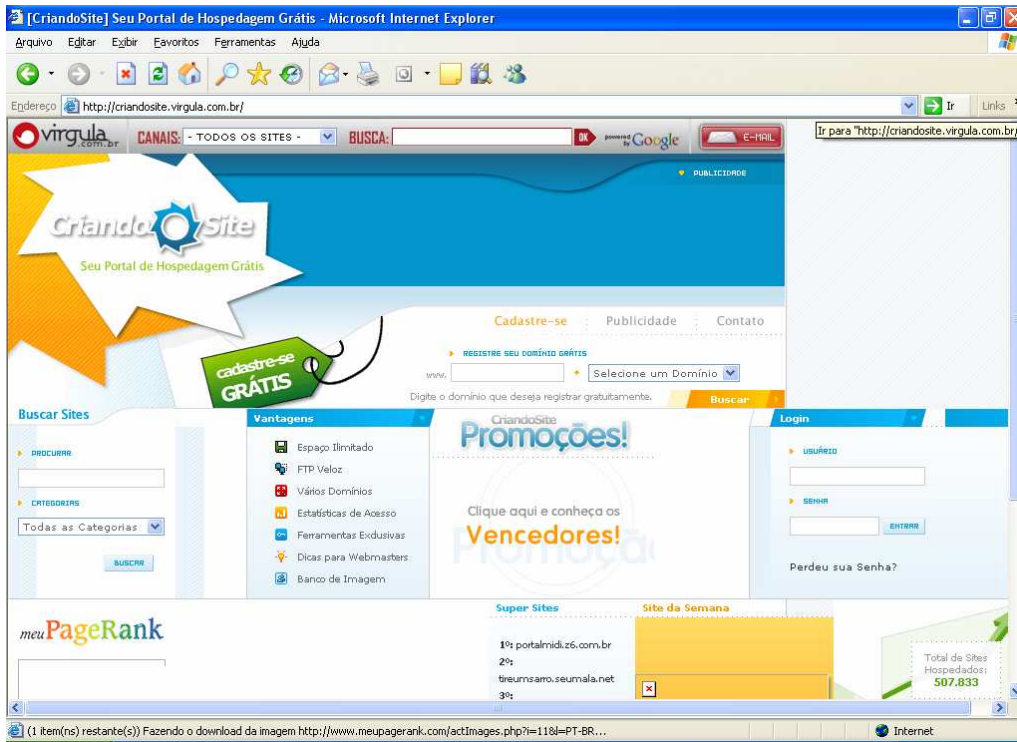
[CriandoSite] Seu Portal de Hospedagem Grátis - Microsoft Internet Explorer

Arquivo Editar Exibir Favoritos Ferramentas Ajuda

Endereço http://criandosite.virgula.com.br/ Ir Links

Ir para "http://criandosite.virgula.com.br/

virgula.com.br CANAIS: - TODOS OS SITES - BUSCA: OK powered by Google E-MAIL

PUBLICIDADE

CriandoSite
Seu Portal de Hospedagem Grátis

Cadastre-se Publicidade Contato

cadastre-se GRÁTIS

REGISTRE SEU DOMÍNIO GRÁTIS
www. Selecione um Domínio
Digite o domínio que deseja registrar gratuitamente. Buscar

Buscar Sites
PROCURAR
CATEGORIAS
Todas as Categorias
BUSCAR

Vantagens
Espaço Ilimitado
FTP Veloz
Vários Domínios
Estatísticas de Acesso
Ferramentas Exclusivas
Dicas para Webmasters
Banco de Imagem

CriandoSite
Promoções!
Clique aqui e conheça os
Vencedores!

Login
USUÁRIO
SENHA
ENTRAR
Perdeu sua Senha?

meuPageRank

Super Sites
1º: portalmidi.z6.com.br
2º:
tireumsarro.seumala.net
3º:

Site da Semana

Total de Sites Hospedados:
507.833

(1 item(ns) restante(s)) Fazendo o download da imagem http://www.meupagerank.com/actImages.php?i=11&l=PT-BR...

Internet